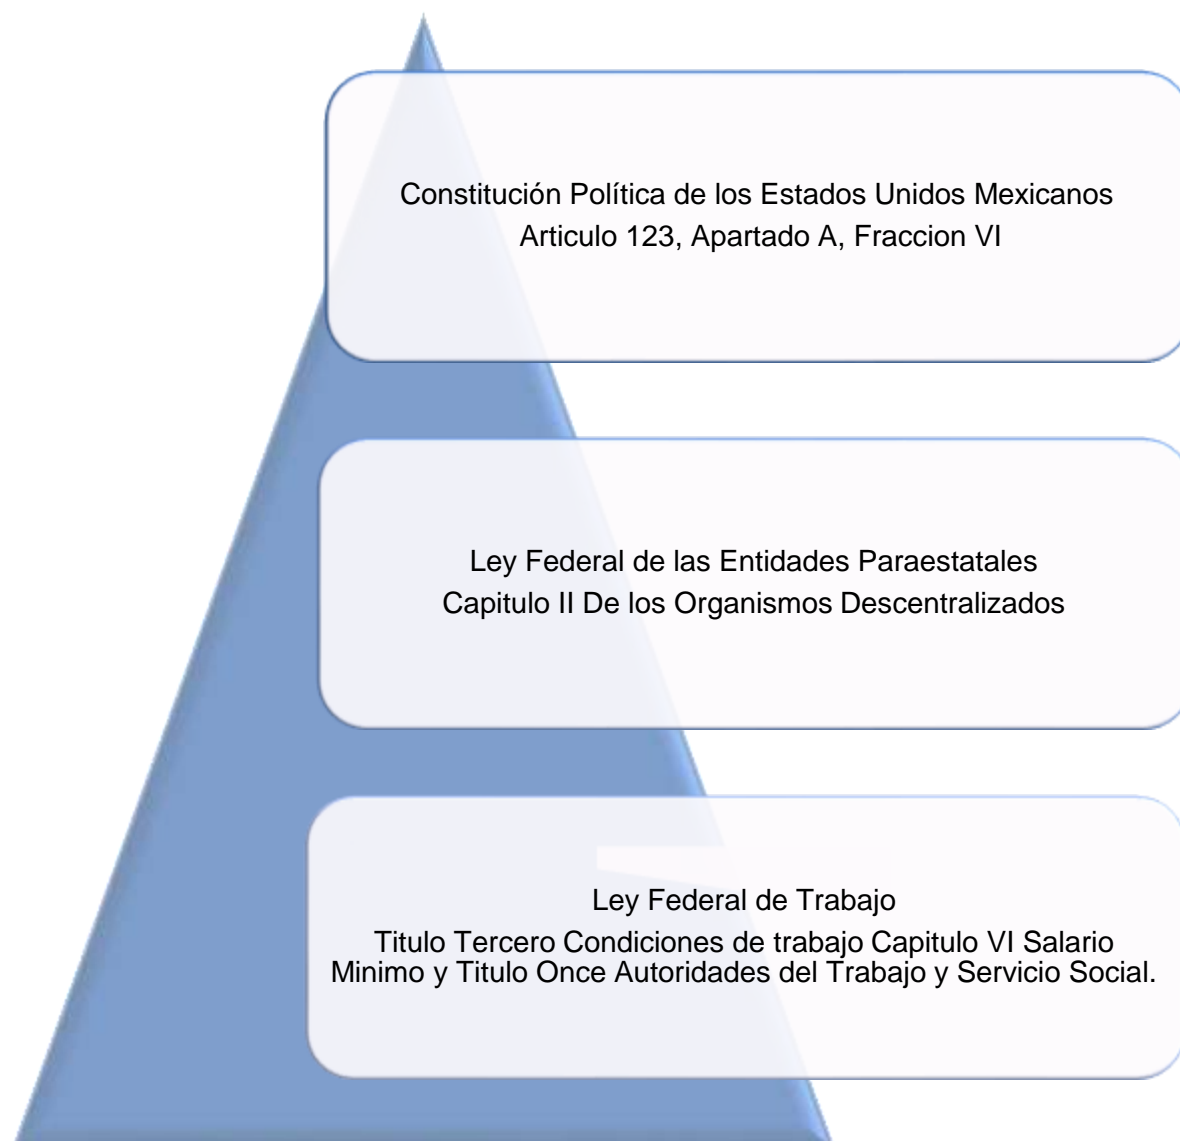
Constitución Política de los Estados Unidos Mexicanos
Articulo 123, Apartado A, Fraccion VI

Ley Federal de las Entidades Paraestatales
Capitulo II De los Organismos Descentralizados

Ley Federal de Trabajo
Titulo Tercero Condiciones de trabajo Capitulo VI Salario Minimo y Titulo Once Autoridades del Trabajo y Servicio Social.